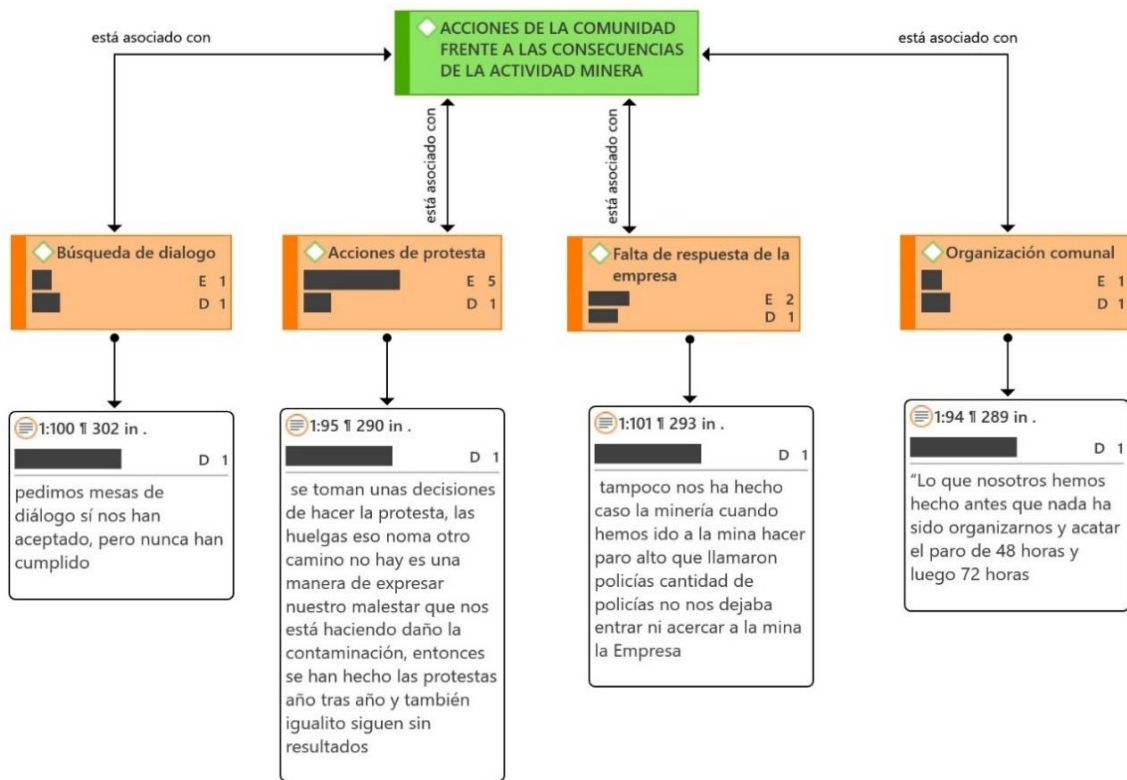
ACCIONES DE LA COMUNIDAD FRENTE A LAS CONSECUENCIAS DE LA ACTIVIDAD MINERA

está asociado con

está asociado con

está asociado con

está asociado con

Búsqueda de dialogo
E 1
D 1

Acciones de protesta
E 5
D 1

Falta de respuesta de la empresa
E 2
D 1

Organización comunal
E 1
D 1

1:100 ¶ 302 in .
D 1
pedimos mesas de diálogo sí nos han aceptado, pero nunca han cumplido

1:95 ¶ 290 in .
D 1
se toman unas decisiones de hacer la protesta, las huelgas eso noma otro camino no hay es una manera de expresar nuestro malestar que nos está haciendo daño la contaminación, entonces se han hecho las protestas año tras año y también igualito siguen sin resultados

1:101 ¶ 293 in .
D 1
tampoco nos ha hecho caso la minería cuando hemos ido a la mina hacer paro alto que llamaron policías cantidad de policías no nos dejaba entrar ni acercar a la mina la Empresa

1:94 ¶ 289 in .
D 1
"Lo que nosotros hemos hecho antes que nada ha sido organizarnos y acatar el paro de 48 horas y luego 72 horas